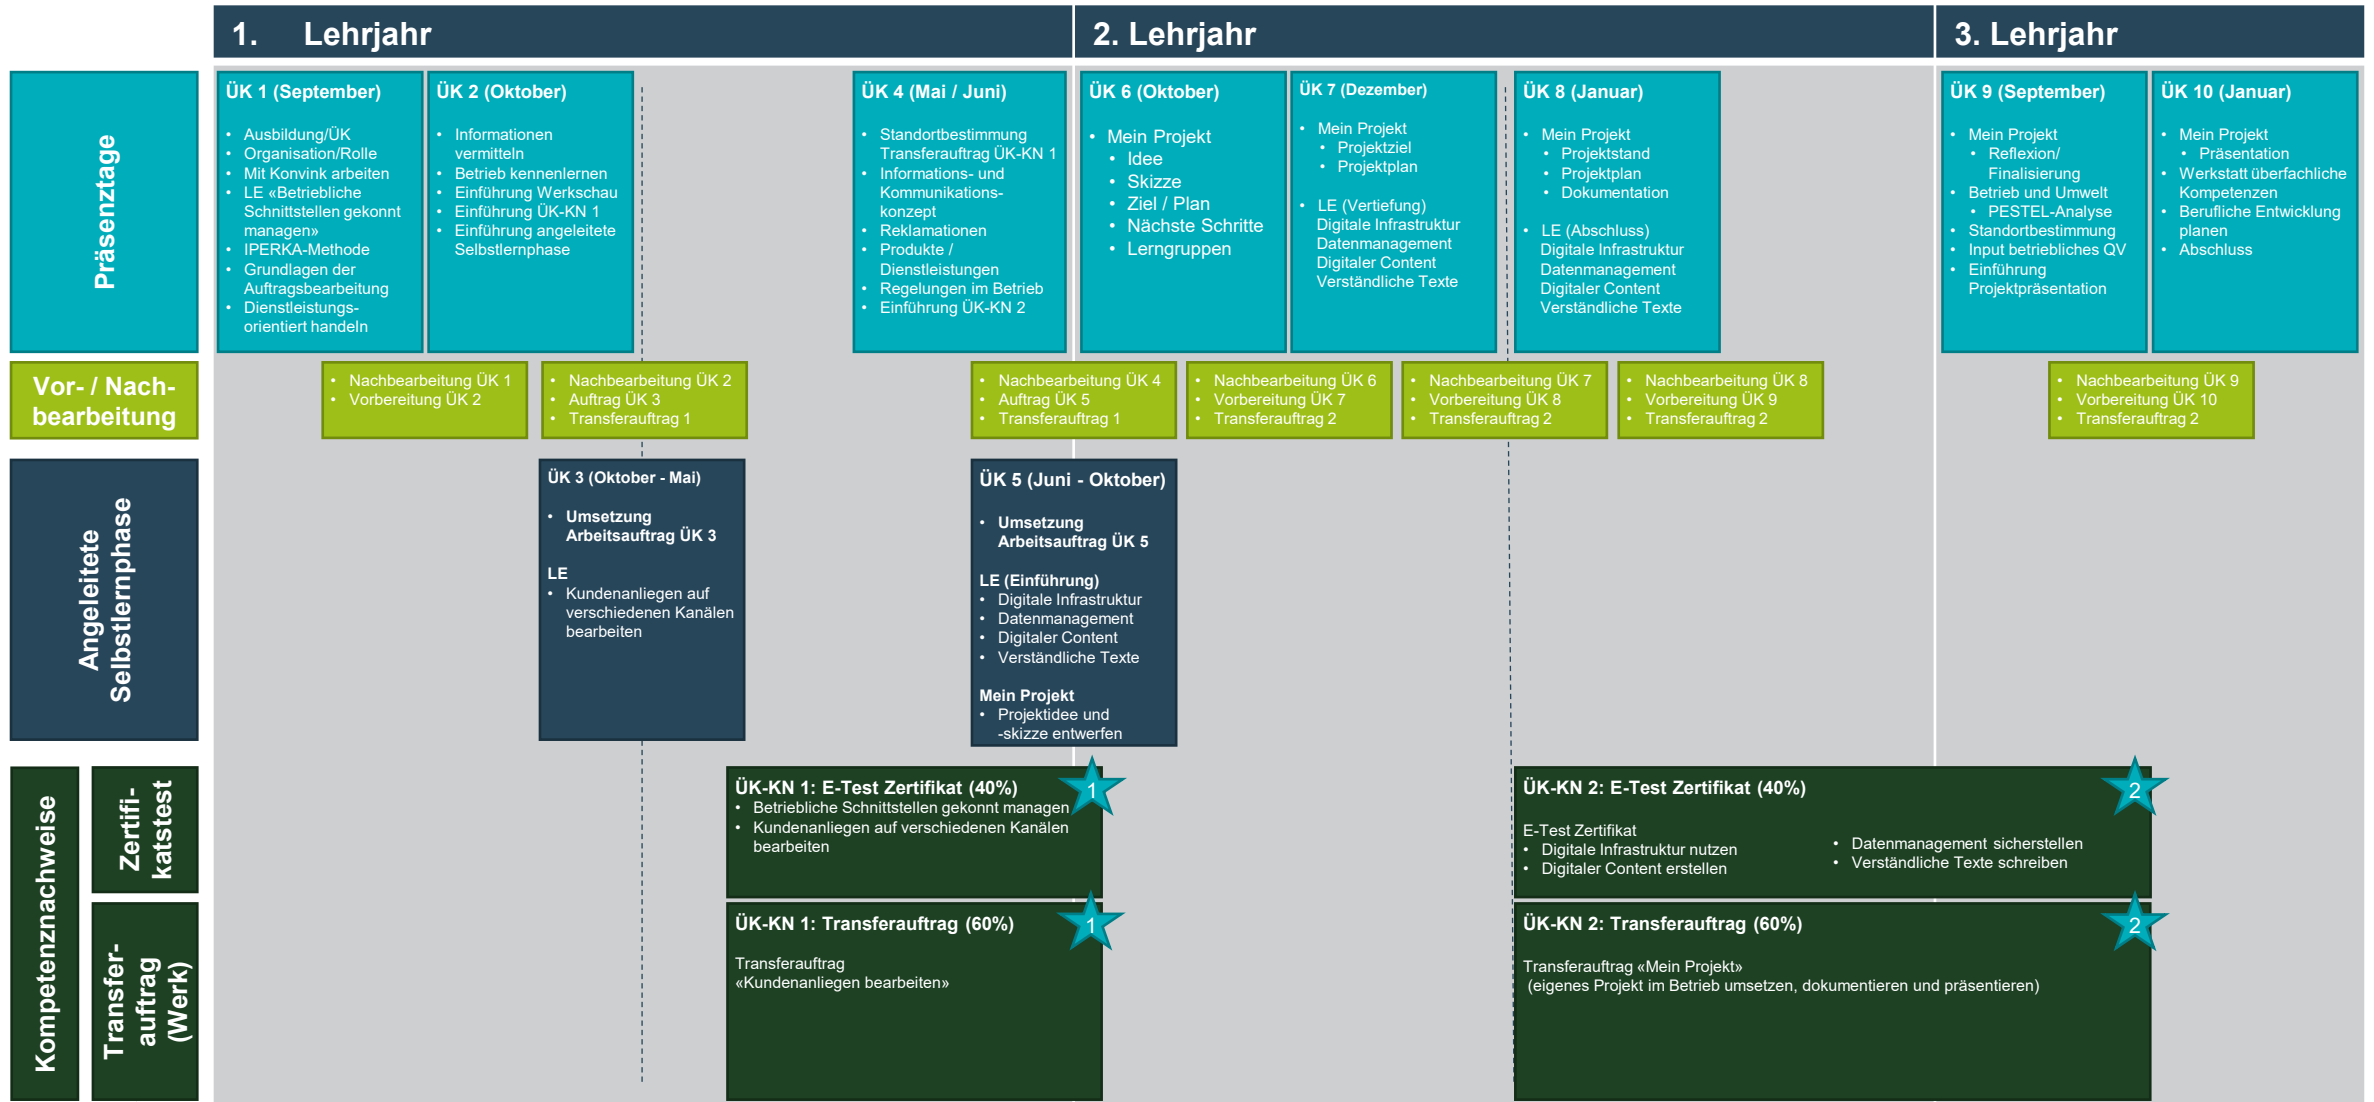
1. Lehrjahr

2. Lehrjahr

3. Lehrjahr

Präsenztage

ÜK 1 (September)
• Ausbildung/ÜK
• Organisation/Rolle
• Mit Konvink arbeiten
• LE «Betriebliche Schnittstellen gekonnt managen»
• IPERKA-Methode
• Grundlagen der Auftragsbearbeitung
• Dienstleistungsorientiert handeln

ÜK 2 (Oktober)
• Informationen vermitteln
• Betrieb kennenlernen
• Einführung Werkschau
• Einführung ÜK-KN 1
• Einführung angeleitete Selbstlernphase

ÜK 4 (Mai / Juni)
• Standortbestimmung Transferauftrag ÜK-KN 1
• Informations- und Kommunikationskonzept
• Reklamationen
• Produkte / Dienstleistungen
• Regelungen im Betrieb
• Einführung ÜK-KN 2

ÜK 6 (Oktober)
• Mein Projekt
• Idee
• Skizze
• Ziel / Plan
• Nächste Schritte
• Lerngruppen

ÜK 7 (Dezember)
• Mein Projekt
• Projektziel
• Projektplan
• LE (Vertiefung) Digitale Infrastruktur Datenmanagement Digitaler Content Verständliche Texte

ÜK 8 (Januar)
• Mein Projekt
• Projektstand
• Projektplan
• Dokumentation
• LE (Abschluss) Digitale Infrastruktur Datenmanagement Digitaler Content Verständliche Texte

ÜK 9 (September)
• Mein Projekt
• Reflexion/ Finalisierung
• Betrieb und Umwelt
• PESTEL-Analyse
• Standortbestimmung
• Input betriebliches QV
• Einführung Projektpräsentation

ÜK 10 (Januar)
• Mein Projekt
• Präsentation
• Werkstatt überfachliche Kompetenzen
• Berufliche Entwicklung planen
• Abschluss

Vor- / Nachbearbeitung

• Nachbearbeitung ÜK 1
• Vorbereitung ÜK 2

• Nachbearbeitung ÜK 2
• Auftrag ÜK 3
• Transferauftrag 1

• Nachbearbeitung ÜK 4
• Auftrag ÜK 5
• Transferauftrag 1

• Nachbearbeitung ÜK 6
• Vorbereitung ÜK 7
• Transferauftrag 2

• Nachbearbeitung ÜK 7
• Vorbereitung ÜK 8
• Transferauftrag 2

• Nachbearbeitung ÜK 8
• Vorbereitung ÜK 9
• Transferauftrag 2

• Nachbearbeitung ÜK 9
• Vorbereitung ÜK 10
• Transferauftrag 2

Angeleitete Selbstlernphase

ÜK 3 (Oktober - Mai)
• Umsetzung Arbeitsauftrag ÜK 3
LE
• Kundenanliegen auf verschiedenen Kanälen bearbeiten

ÜK 5 (Juni - Oktober)
• Umsetzung Arbeitsauftrag ÜK 5
LE (Einführung)
• Digitale Infrastruktur
• Datenmanagement
• Digitaler Content
• Verständliche Texte
Mein Projekt
• Projektidee und -skizze entwerfen

Kompetenznachweise

Zertifikatstest

Transferauftrag (Werk)

ÜK-KN 1: E-Test Zertifikat (40%)
• Betriebliche Schnittstellen gekonnt managen
• Kundenanliegen auf verschiedenen Kanälen bearbeiten

1

ÜK-KN 1: Transferauftrag (60%)
Transferauftrag «Kundenanliegen bearbeiten»

1

ÜK-KN 2: E-Test Zertifikat (40%)
E-Test Zertifikat
• Digitale Infrastruktur nutzen
• Digitaler Content erstellen
• Datenmanagement sicherstellen
• Verständliche Texte schreiben

2

ÜK-KN 2: Transferauftrag (60%)
Transferauftrag «Mein Projekt»
(eigenes Projekt im Betrieb umsetzen, dokumentieren und präsentieren)

2